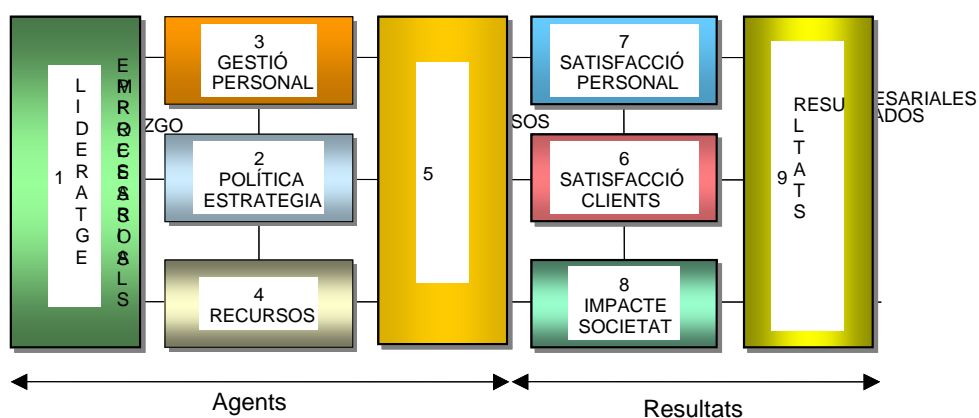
1
L
I
D
E
R
A
T
G
E

E
M
P
R
O
C
E
S
S
O
S
R
O
C
E
S
S
O
S
A
L
S

ZGO

3
GESTIÓ
PERSONAL

2
POLÍTICA
ESTRATEGIA

4
RECURSOS

5

SOS

7
SATISFACCIÓ
PERSONAL

6
SATISFACCIÓ
CLIENTS

8
IMPACTE
SOCIETAT

9
RESU
L
T
A
T
S

ESARIALES
ADOS

Agents

Resultats